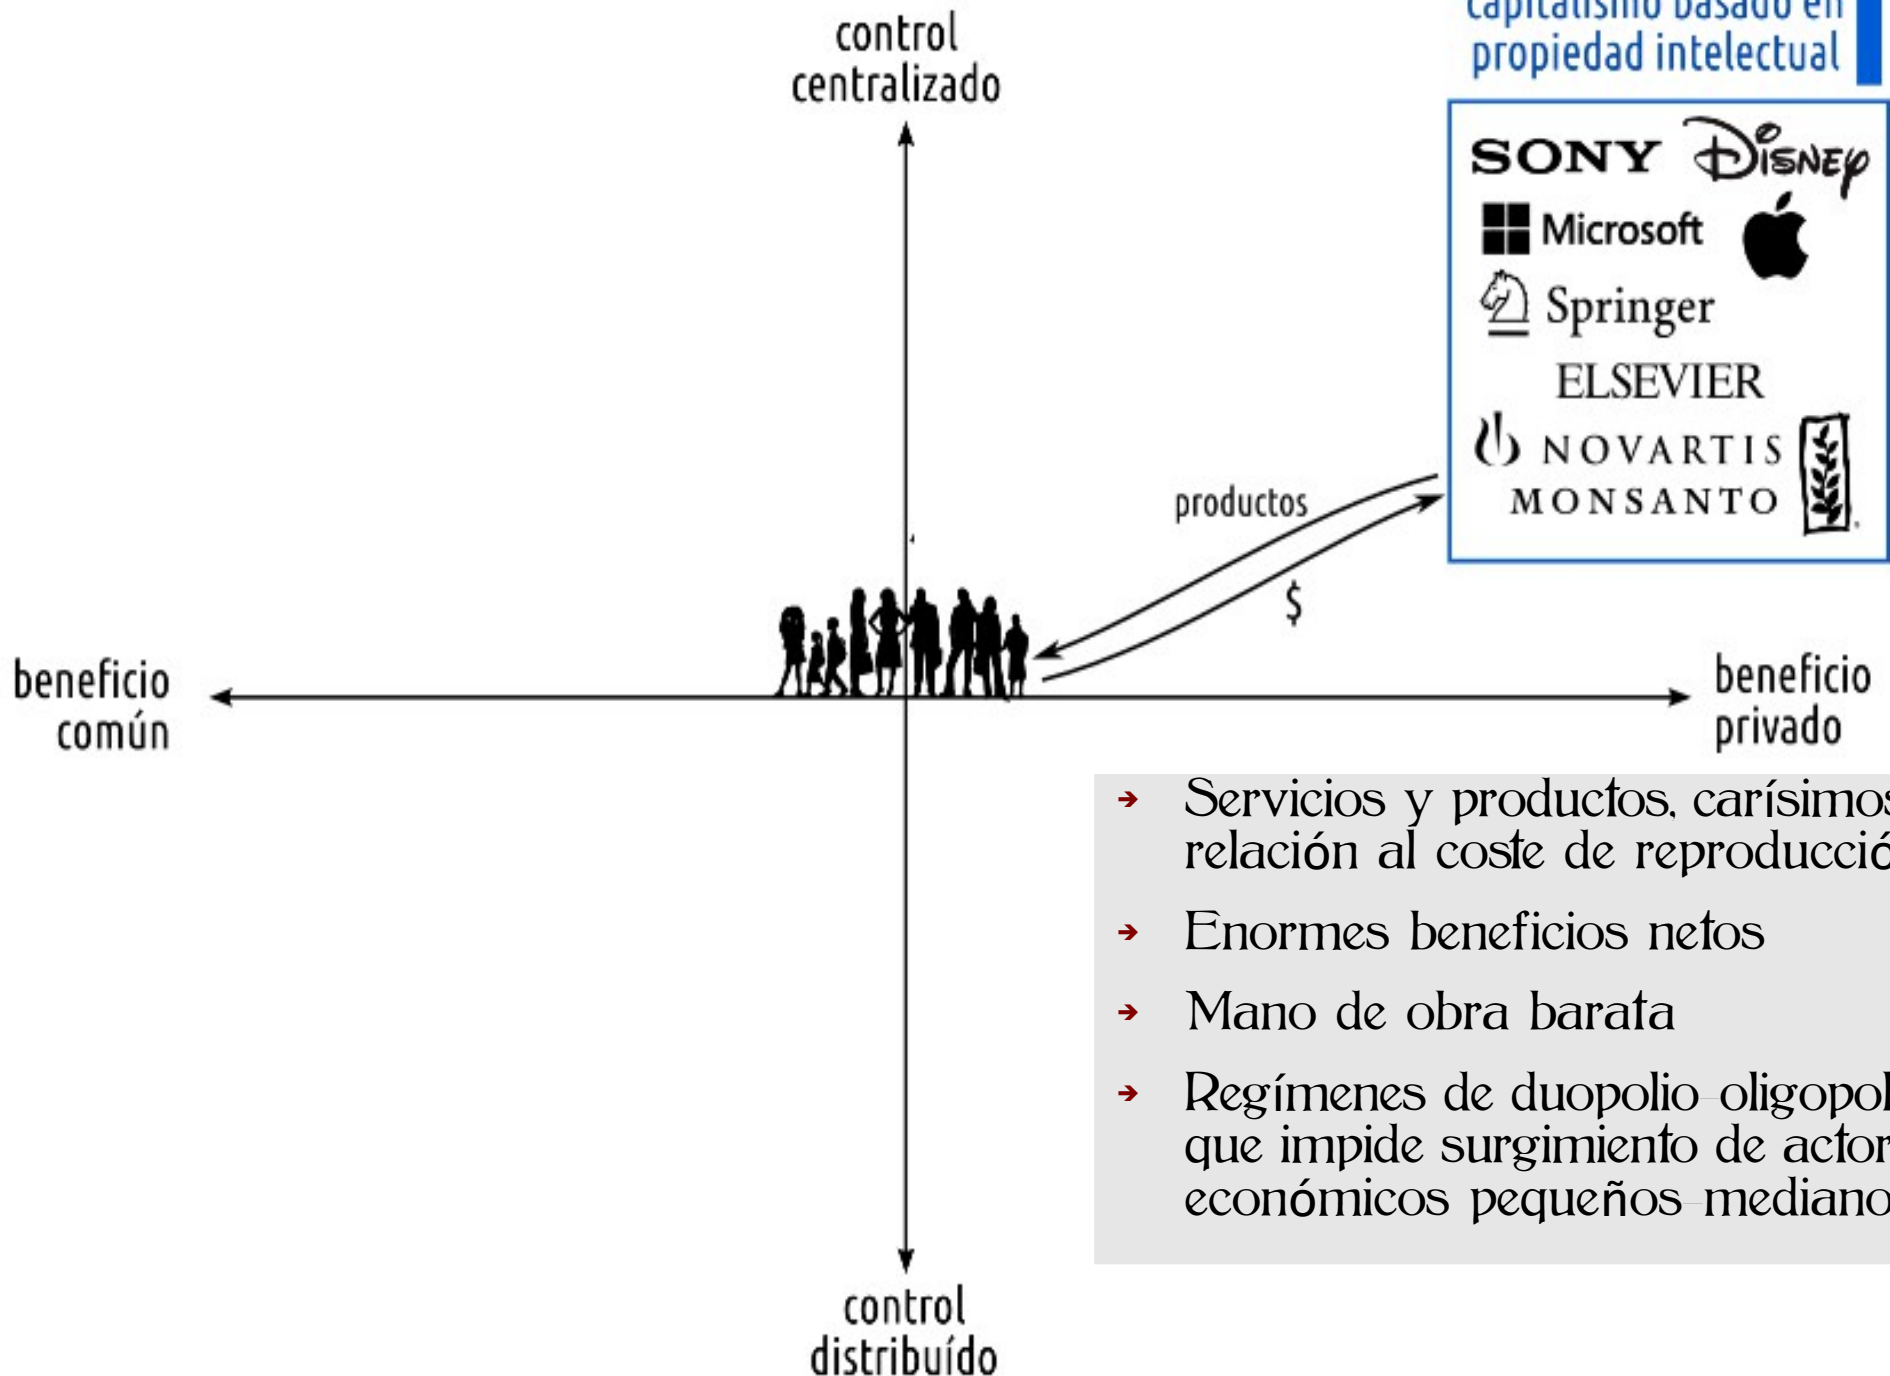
control centralizado

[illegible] propiedad intelectual

SONY Disney
Microsoft
Springer
ELSEVIER
NOVARTIS
MONSANTO

productos

$

beneficio común

beneficio privado

Servicios y productos, carísimo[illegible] relación al coste de reproducci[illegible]

Enormes beneficios netos

Mano de obra barata

Regímenes de duopolio-oligopol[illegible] que impide surgimiento de actor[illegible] económicos pequeños-mediano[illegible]

control distribuído